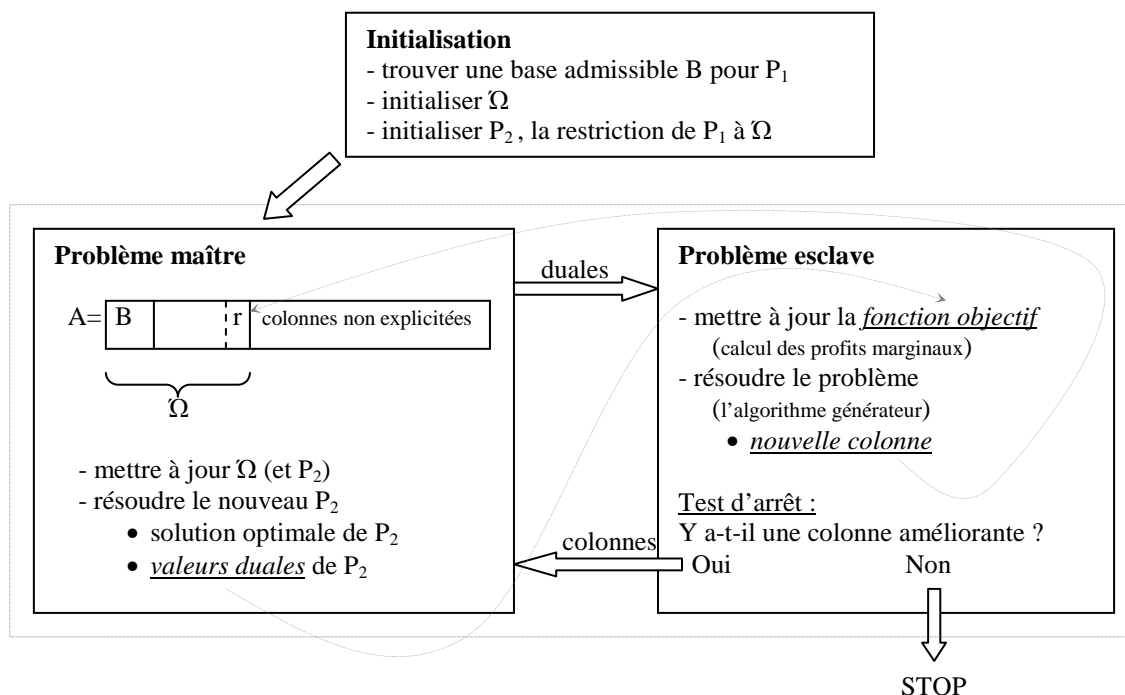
**Initialisation**
- trouver une base admissible B pour $P_1$
- initialiser Ώ
- initialiser $P_2$, la restriction de $P_1$ à Ώ

**Problème maître**

| A= | B | | r | colonnes non explicitées |
|---|---|---|---|---|

Ώ

- mettre à jour Ώ (et $P_2$)
- résoudre le nouveau $P_2$
• solution optimale de $P_2$
• *valeurs duales* de $P_2$

duales

colonnes

**Problème esclave**

- mettre à jour la *fonction objectif*
(calcul des profits marginaux)
- résoudre le problème
(l'algorithme générateur)
• *nouvelle colonne*

Test d'arrêt :
Y a-t-il une colonne améliorante ?
Oui Non

STOP